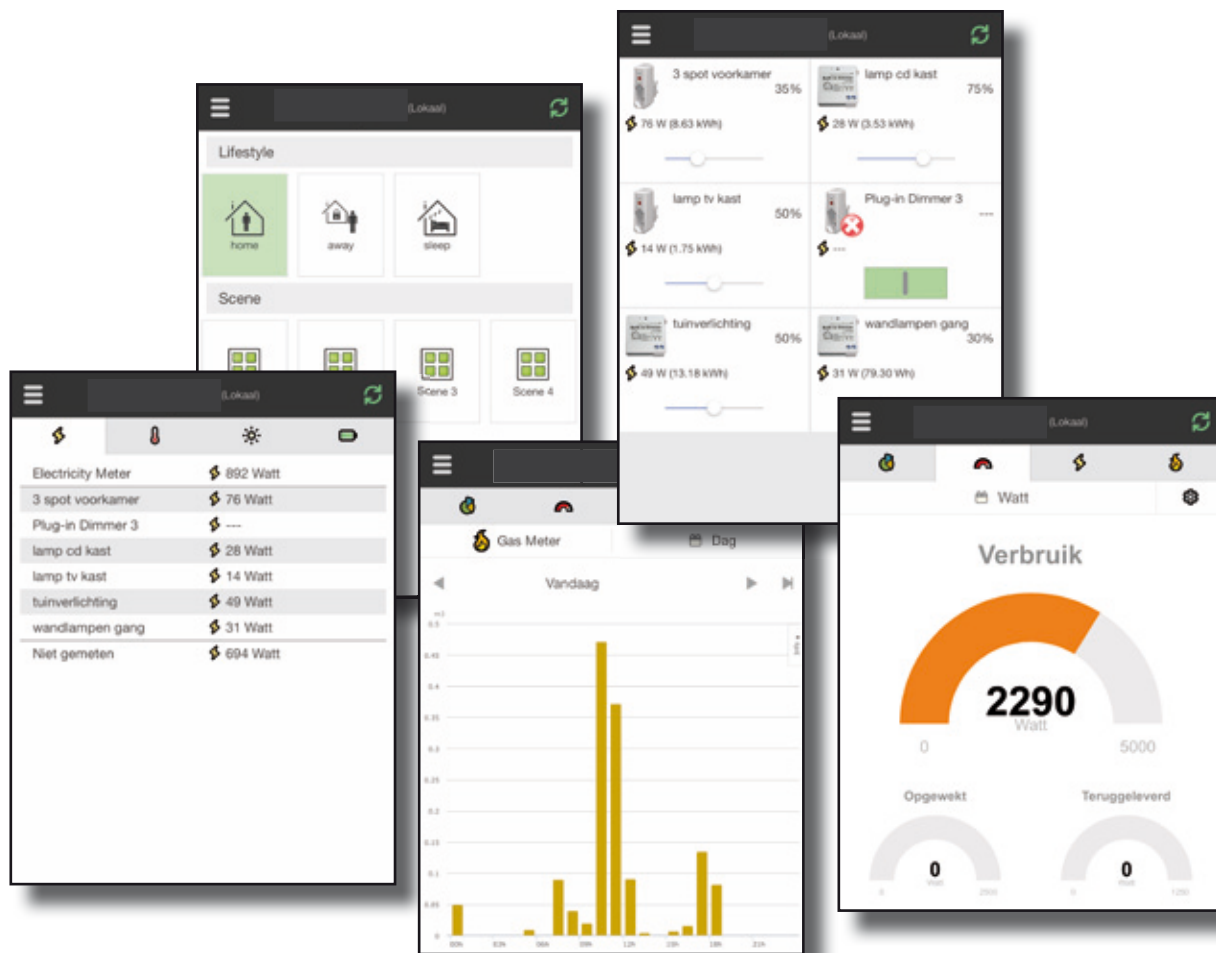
(Lokaal)

Lifestyle

home

away

sleep

Scene

Scene 3

Scene 4

(Lokaal)

3 spot voorkamer 35%
76 W (8.63 kWh)

lamp cd kast 75%
28 W (3.53 kWh)

lamp tv kast 50%
14 W (1.75 kWh)

Plug-in Dimmer 3 ---
---

tuinverlichting 50%
49 W (13.18 kWh)

wandlampen gang 30%
31 W (79.30 Wh)

(Lokaal)

| | |
|---|---|
| Electricity Meter | 892 Watt |
| 3 spot voorkamer | 76 Watt |
| Plug-in Dimmer 3 | --- |
| lamp cd kast | 28 Watt |
| lamp tv kast | 14 Watt |
| tuinverlichting | 49 Watt |
| wandlampen gang | 31 Watt |
| Niet gemeten | 694 Watt |

Gas Meter

Dag

Vandaag

m3
0.5
0.45
0.4
0.35
0.3
0.25
0.2
0.15
0.1
0.05
0

00h 03h 06h 09h 12h 15h 18h 21h

(Lokaal)

Watt

Verbruik

2290
Watt

0

5000

Opgewekt

Teruggeleverd

0
Watt

0
Watt

0 2500

0 1250